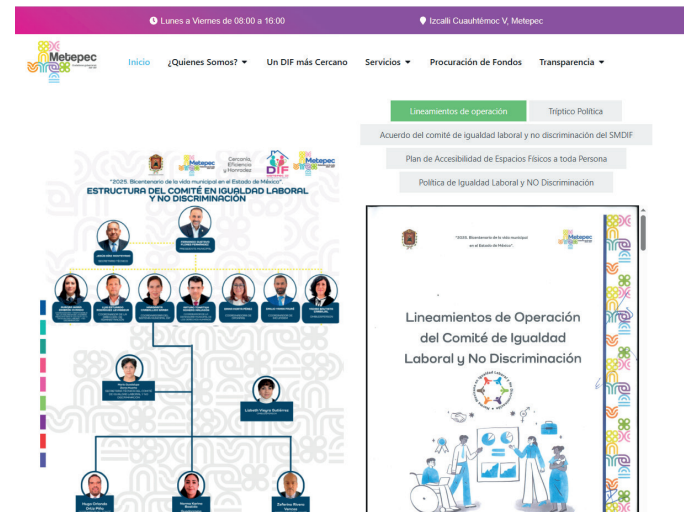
Lunes a Viernes de 08:00 a 16:00

Izcalli Cuauhtémoc V, Metepec

Metepec

Inicio ¿Quienes Somos? Un DIF más Cercano Servicios Procuración de Fondos Transparencia

Lineamientos de operación

Tríptico Política

Acuerdo del comité de igualdad laboral y no discriminación del SMDIF

Plan de Accesibilidad de Espacios Físicos a toda Persona

Política de Igualdad Laboral y NO Discriminación

Metepec

Cercanía, Eficiencia y Honradez

DIF

Metepec

"2025. Bicentenario de la vida municipal en el Estado de México".

ESTRUCTURA DEL COMITÉ EN IGUALDAD LABORAL Y NO DISCRIMINACIÓN

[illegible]

Lisbeth Viagra Gutiérrez

Hugo Orlando Ortiz Piña

Norma Karina Bastida

Zeferino Rivera Vences

"2025. Bicentenario de la vida municipal en el Estado de México".

Metepec

Lineamientos de Operación del Comité de Igualdad Laboral y No Discriminación